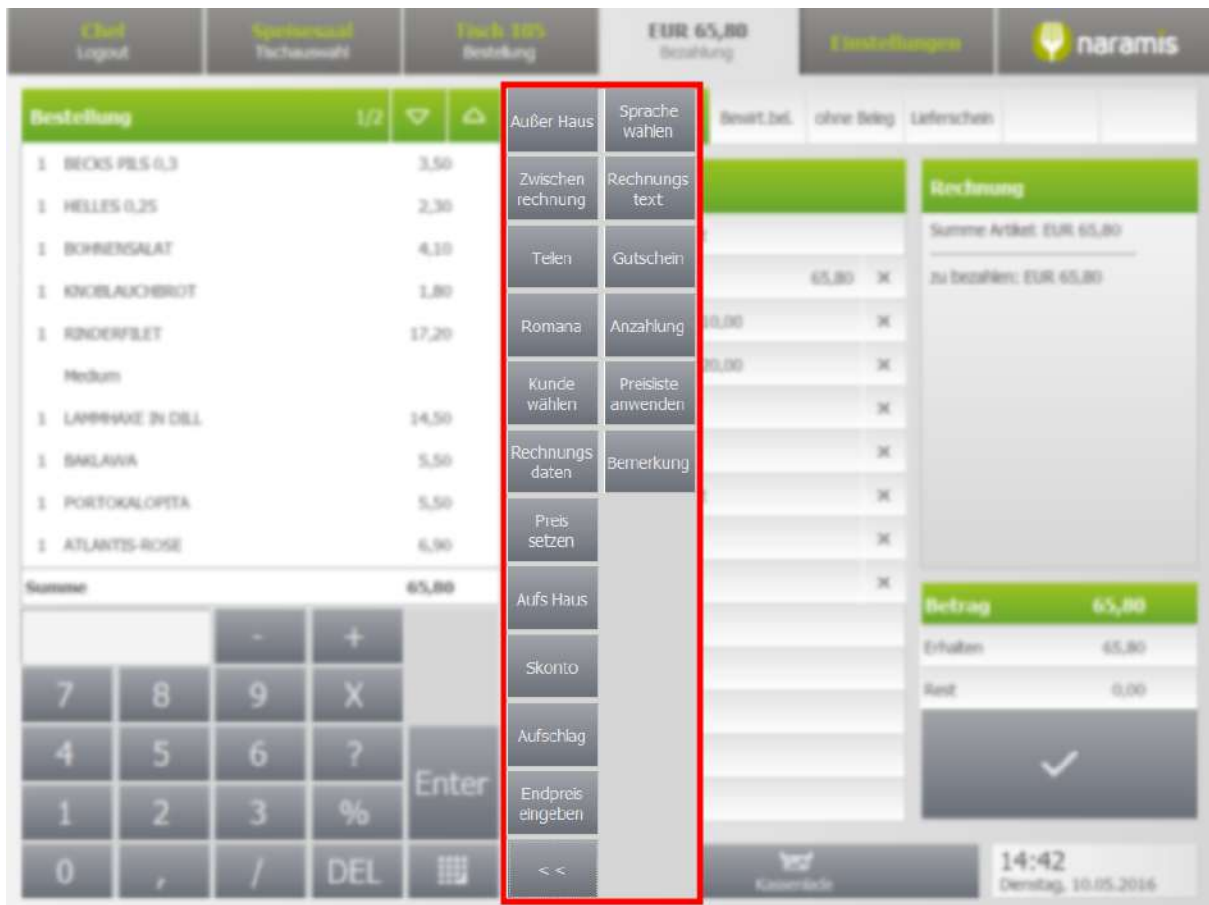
Chef
Logout

Speisesaal
Tischauswahl

Tisch 105
Bestellung

EUR 65,80
Bezahlung

Einstellungen

naramis

Bestellung 1/2

| | | |
|---|---|---|
| 1 | BECKS PILS 0,3 | 3,50 |
| 1 | HELLES 0,25 | 2,30 |
| 1 | BOHNENSALAT | 4,10 |
| 1 | KNOBLAUCHBROT | 1,80 |
| 1 | RINDERFILET | 17,20 |
| | Medium | |
| 1 | LAMMHAXE IN DILL | 14,50 |
| 1 | BAKLAVA | 5,50 |
| 1 | PORTOKALOPITA | 5,50 |
| 1 | ATLANTIS-ROSE | 6,90 |
| Summe | | 65,80 |

- +
7 8 9 X
4 5 6 ?
1 2 3 %
Enter
0 , / DEL

Außer Haus
Sprache wählen
Zwischen rechnung
Rechnungs text
Teilen
Gutschein
Romana
Anzahlung
Kunde wählen
Preisiste anwenden
Rechnungs daten
Bemerkung
Preis setzen
Aufs Haus
Skonto
Aufschlag
Endpreis eingeben
< <

Bewirt.bel. ohne Beleg Lieferschein

65,80 ✕
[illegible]0,00 ✕
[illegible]0,00 ✕

Rechnung
Summe Artikel: EUR 65,80
zu bezahlen: EUR 65,80

Betrag 65,80
Erhalten 65,80
Rest 0,00

Kassenlade

14:42
Dienstag, 10.05.2016